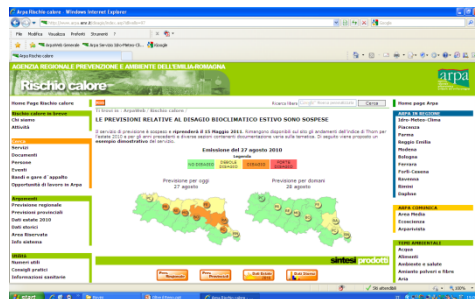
Arpa Rischio calore - Windows Internet Explorer

File Modifica Visualizza Preferiti Strumenti ?

Arpa Rischio calore

AGENZIA REGIONALE PREVENZIONE E AMBIENTE DELL'EMILIA-ROMAGNA

Rischio calore

arpa

Home Page Rischio calore

Rischio calore in breve
Chi siamo
Attività

Servizi
Documenti
Persone
Eventi
Bandi e gare d' appalto
Opportunità di lavoro in Arpa

Argomenti
Previsione regionale
Previsione provinciali
Dati estate 2010
Dati storici
Area Riservata
Info sistema

Numeri utili
Consigli pratici
Informazioni sanitarie

Ricerca libera Cerca

Home page Arpa

LE PREVISIONI RELATIVE AL DISAGIO BIOCLIMATICO ESTIVO SONO SOSPESE

Il servizio di previsione è sospeso e riprenderà il 15 Maggio 2011. Rimangono disponibili sul sito gli andamenti dell'indice di Thom per l'estate 2010 e per gli anni precedenti e diverse sezioni contenenti documentazione varia sulle tematiche. Di seguito viene proposto un esempio dimostrativo del servizio.

Emissione del 27 agosto 2010

Legenda

NO DISAGIO | DEBOLE DISAGIO | DISAGIO | FORTE DISAGIO

Previsione per oggi 27 agosto

Previsione per domani 28 agosto

ARPA IN REGIONE
Idro-Meteo-Clima
Piacenza
Parma
Reggio Emilia
Modena
Bologna
Ferrara
Forlì-Cesena
Ravenna
Rimini
Daphne

ARPA COMUNICA
Area Media
Ecoscienza
Arpanisela

TEMI AMBIENTALI
Acqua
Alimenti
Ambiente e salute
Amianto polveri e fibre
Aria

sintesi prodotti